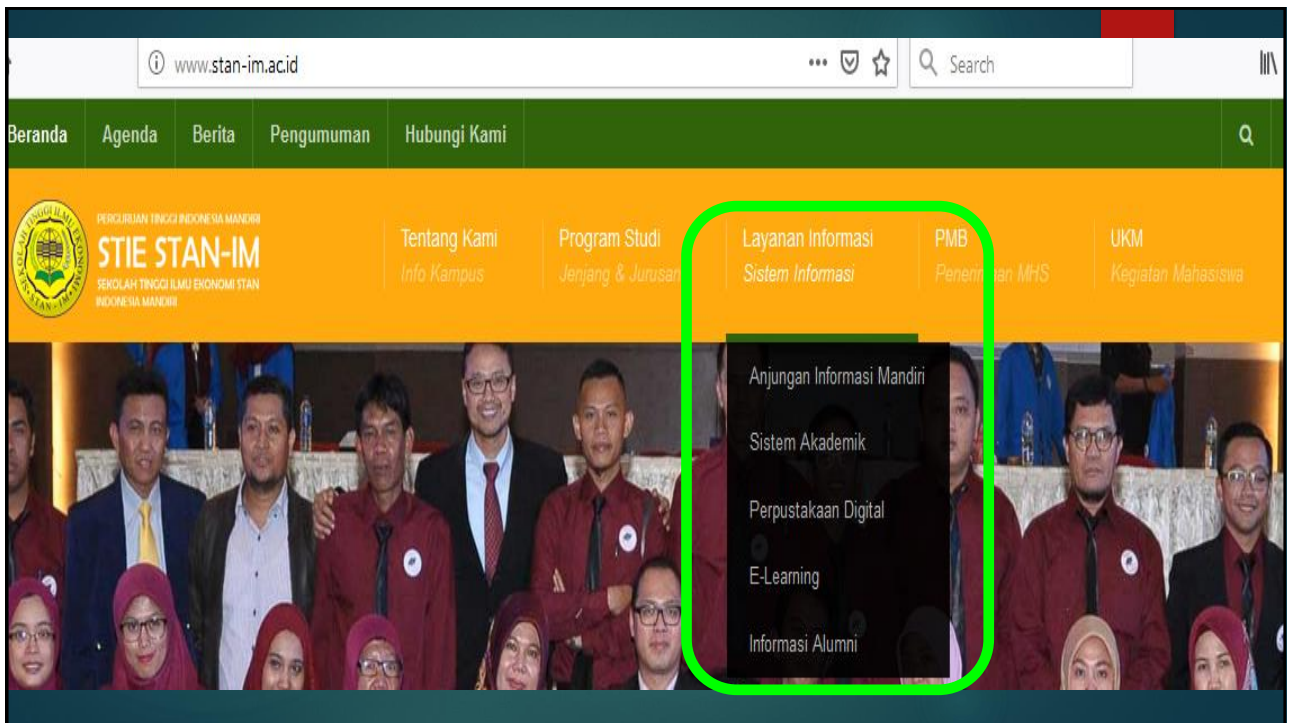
www.stan-im.ac.id

Search

Beranda Agenda Berita Pengumuman Hubungi Kami

PERGURUAN TINGGI INDONESIA MANDIRI
STIE STAN-IM
SEKOLAH TINGGI ILMU EKONOMI STAN INDONESIA MANDIRI

Tentang Kami
Info Kampus

Program Studi
Jenjang & Jurusan

Layanan Informasi
Sistem Informasi

PMB
Peneri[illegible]aan MHS

UKM
Kegiatan Mahasiswa

Anjungan Informasi Mandiri

Sistem Akademik

Perpustakaan Digital

E-Learning

Informasi Alumni